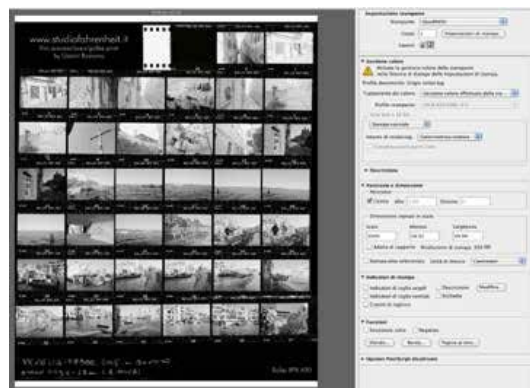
www.studiofahrenheit.it
Fine art printing & gallery

Impostazioni stampante
Stampante:
Copie:
Impostazioni di stampa
Layout:

Gestione colore
Ricorda di abilitare la gestione del colore della stampante nella finestra di dialogo delle impostazioni di stampa.
Profilo documento:
Trattamento dei colori:
Profilo stampante:
Intento di rendering:
Compensazione punto nero

Descrizione

Posizione e dimensione
Posizione
Centra
Dimensioni stampa in scala
Scala:
Altezza:
Larghezza:
Adatta al supporto
Risoluzione di stampa:
Stampa area selezionata
Unità di misura:

Indicatori di stampa
Indicatori di registro
Descrizione
Modifica
Etichetta
Crocini di registro

Funzioni
Emulsione sotto
Negativo
Sfondo...
Bordo...
Pagina al vivo...

Opzioni PostScript disattivate

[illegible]